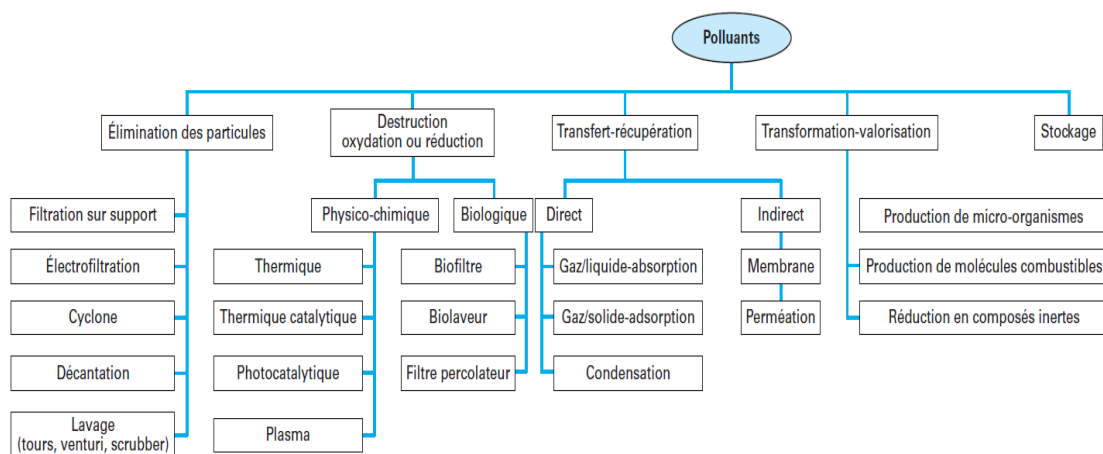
Polluants

Élimination des particules

Filtration sur support

Électrofiltration

Cyclone

Décantation

Lavage (tours, venturi, scrubber)

Destruction oxydation ou réduction

Physico-chimique

Thermique

Thermique catalytique

Photocatalytique

Plasma

Biologique

Biofiltre

Biolaveur

Filtre percolateur

Transfert-récupération

Direct

Gaz/liquide-absorption

Gaz/solide-adsorption

Condensation

Indirect

Membrane

Perméation

Transformation-valorisation

Production de micro-organismes

Production de molécules combustibles

Réduction en composés inertes

Stockage